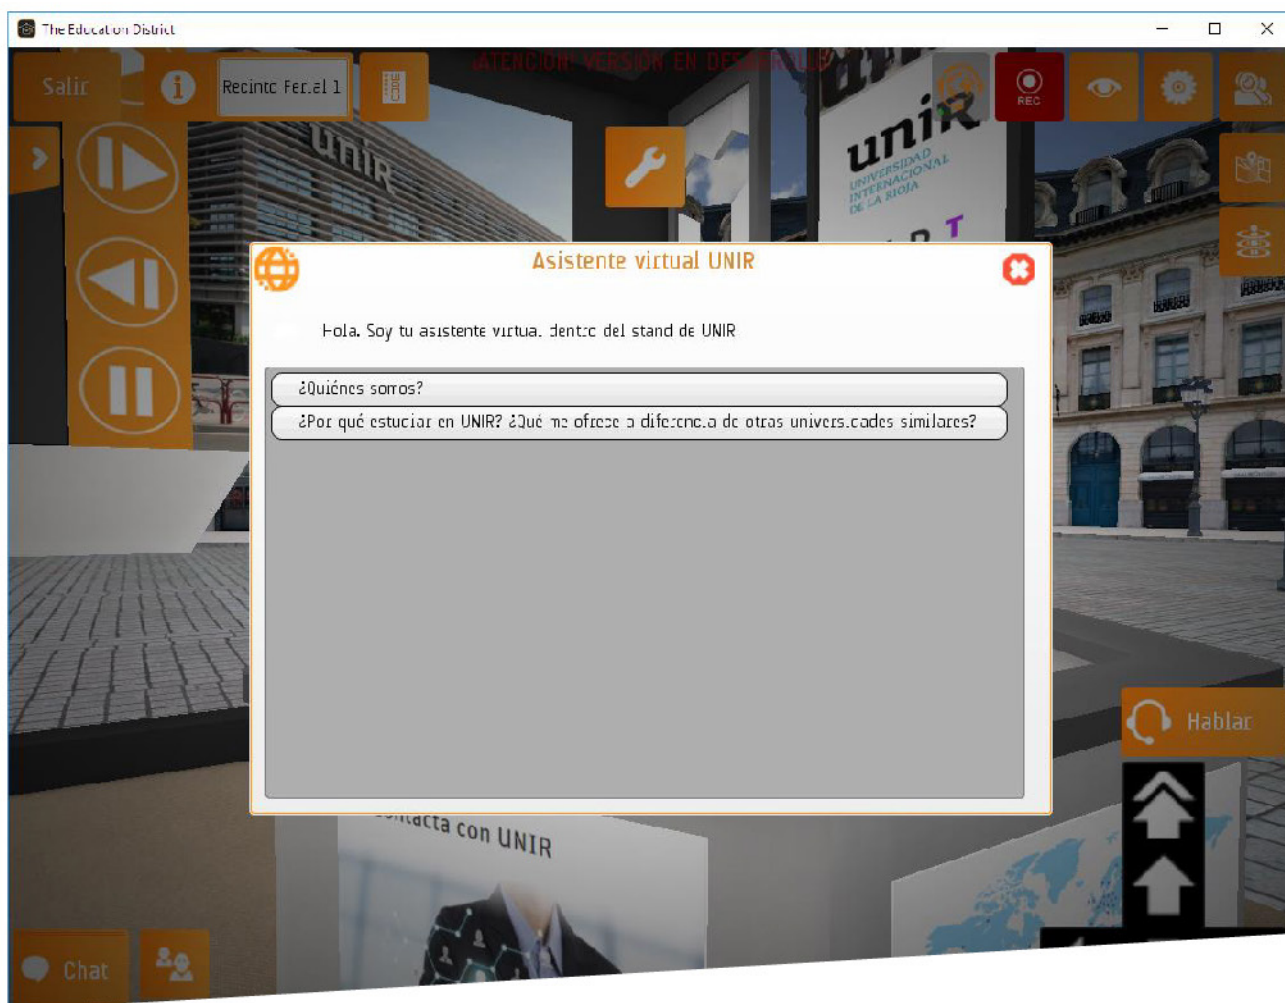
The Education District

Salir

Recinto Ferial 1

ATENCIÓN: VERSIÓN EN DESARROLLO

REC

unir
UNIVERSIDAD INTERNACIONAL DE LA RIOJA

Asistente virtual UNIR

Hola. Soy tu asistente virtual dentro del stand de UNIR

¿Quiénes somos?

¿Por qué estudiar en UNIR? ¿Qué me ofrece a diferencia de otras universidades similares?

Hablar

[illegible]acta con UNIR

Chat